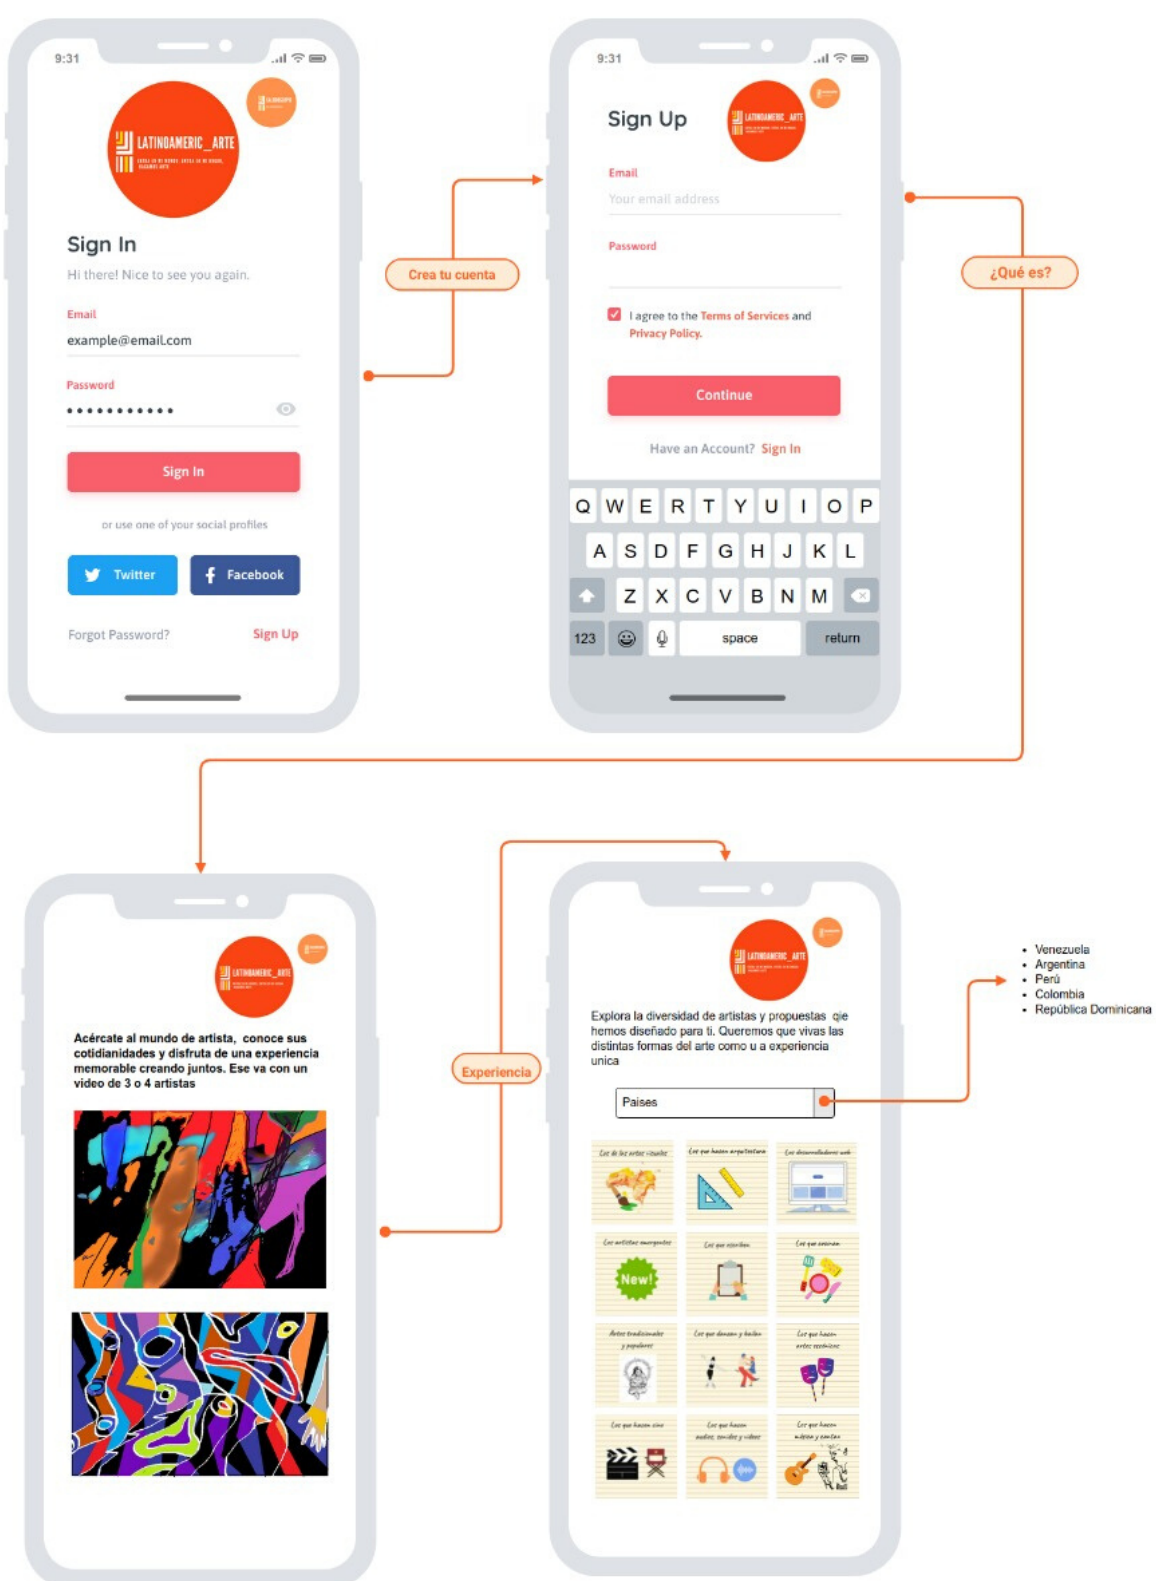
9:31

LATINOAMERIC_ARTE

Sign In

Hi there! Nice to see you again.

Email

example@email.com

Password

••••••••••••

Sign In

or use one of your social profiles

Twitter

Facebook

Forgot Password?

Sign Up

Crea tu cuenta

9:31

Sign Up

LATINOAMERIC_ARTE

Email

Your email address

Password

I agree to the Terms of Services and Privacy Policy.

Continue

Have an Account? Sign In

Q W E R T Y U I O P

A S D F G H J K L

Z X C V B N M

123

space

return

¿Qué es?

LATINOAMERIC_ARTE

Acércate al mundo de artista, conoce sus cotidianidades y disfruta de una experiencia memorable creando juntos. Ese va con un video de 3 o 4 artistas

Experiencia

LATINOAMERIC_ARTE

Explora la diversidad de artistas y propuestas qie hemos diseñado para ti. Queremos que vivas las distintas formas del arte como u a experiencia unica

Paises

- Venezuela
- Argentina
- Perú
- Colombia
- República Dominicana

Los de las artes visuales

Los que hacen arquitectura

Los desarrolladores web

Los artistas emergentes

New!

Los que escriben

Los que cocinan

Artes tradicionales y populares

Los que danzan y bailan

Los que hacen artes escénicas

Los que hacen cine

Los que hacen audios, sonidos y videos

Los que hacen música y cantan